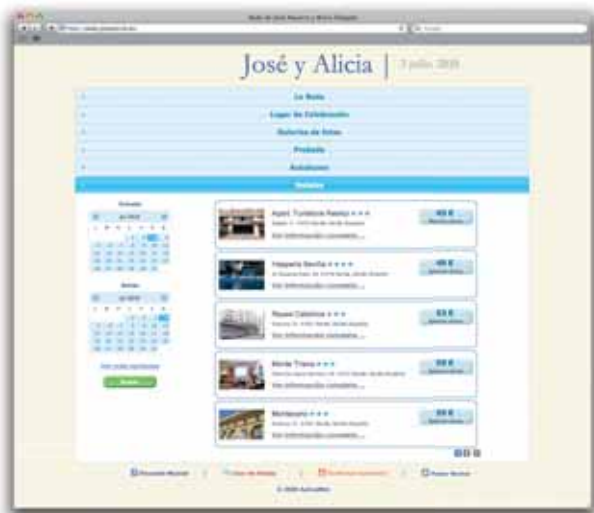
José y Alicia | 3 julio 2010

La Boda

Lugar de Celebración

Galería de fotos

Probado

Autobuses

Hoteles

Entrada

Salida

Buscar

Apart. Turístico Nasko ★★★

Ver información completa ...

Hesperia Sevilla ★★★★

Ver información completa ...

Nuevo Catalonia ★★★

Ver información completa ...

Monte Triana ★★★

Ver información completa ...

Montecarlo ★★★

Ver información completa ...

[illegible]

© 2009 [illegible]